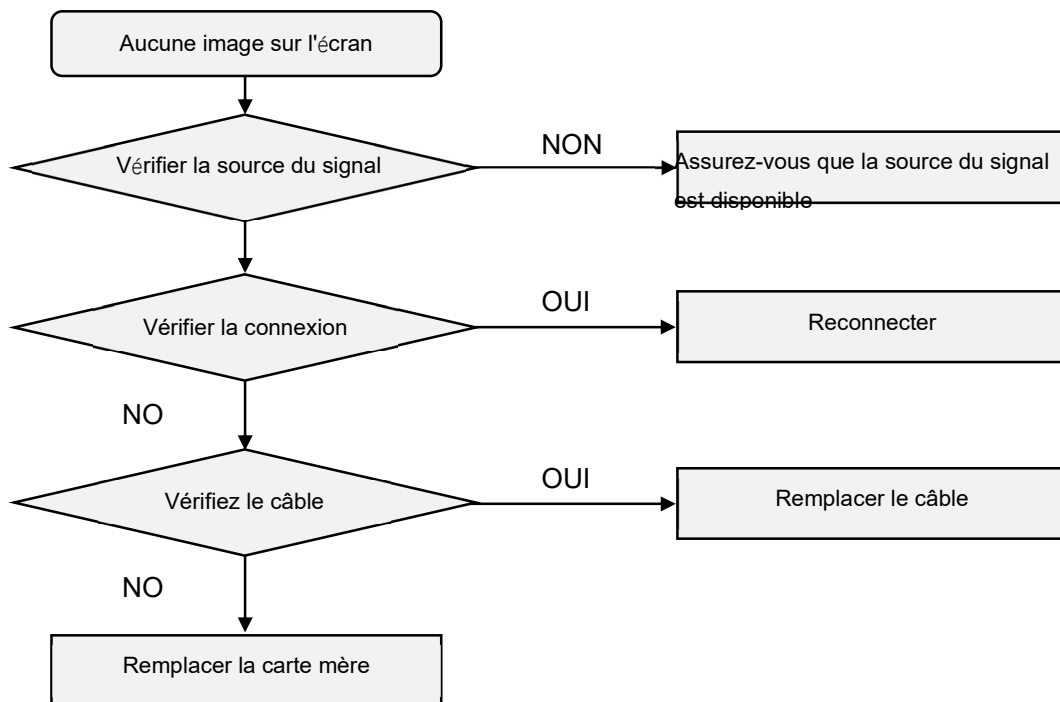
Aucune image sur l'écran

Vérifier la source du signal

NON

Assurez-vous que la source du signal est disponible

Vérifier la connexion

OUI

Reconnecter

NO

Vérifiez le câble

OUI

Remplacer le câble

NO

Remplacer la carte mère